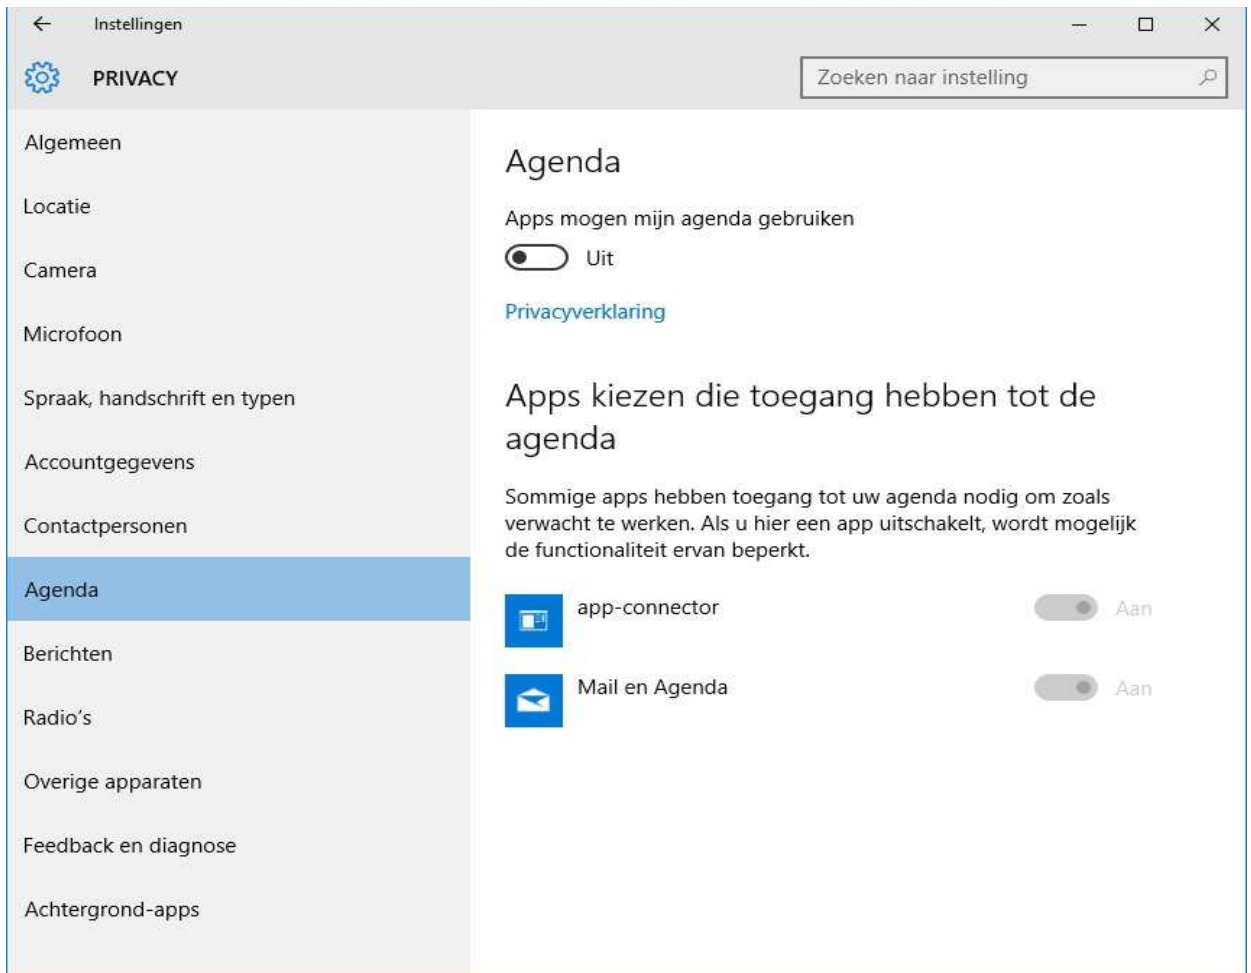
Instellingen

PRIVACY

Zoeken naar instelling

Algemeen

Locatie

Camera

Microfoon

Spraak, handschrift en typen

Accountgegevens

Contactpersonen

Agenda

Berichten

Radio's

Overige apparaten

Feedback en diagnose

Achtergrond-apps

Agenda

Apps mogen mijn agenda gebruiken

Uit

Privacyverklaring

Apps kiezen die toegang hebben tot de agenda

Sommige apps hebben toegang tot uw agenda nodig om zoals verwacht te werken. Als u hier een app uitschakelt, wordt mogelijk de functionaliteit ervan beperkt.

app-connector

Aan

Mail en Agenda

Aan